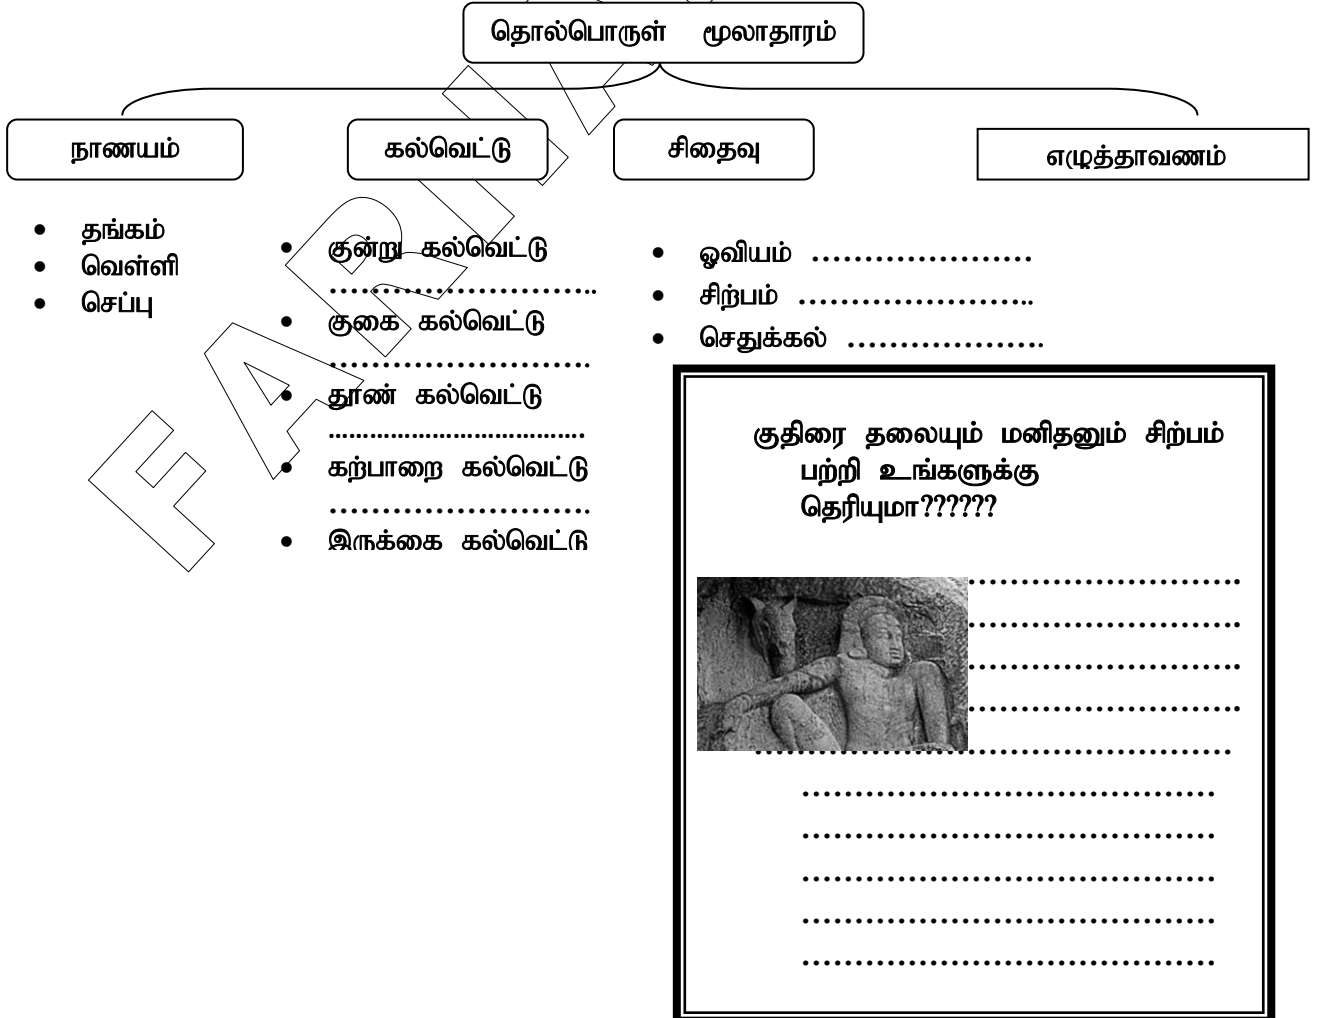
தொல்பொருள் மூலாதாரம்

நாணயம்

கல்வெட்டு

சிதைவு

எழுத்தாவணம்

- தங்கம்
- வெள்ளி
- செப்பு

- குன்று கல்வெட்டு ……………………..
- குகை கல்வெட்டு ……………………..
- தூண் கல்வெட்டு ……………………..
- கற்பாறை கல்வெட்டு ……………………..
- இருக்கை கல்வெட்டு

- ஓவியம் …………………
- சிற்பம் …………………..
- செதுக்கல் ………………..

குதிரை தலையும் மனிதனும் சிற்பம் பற்றி உங்களுக்கு தெரியுமா??????

……………………
……………………
……………………
……………………
……………………………
……………………………
……………………………
……………………………
……………………………
……………………………

FARHI